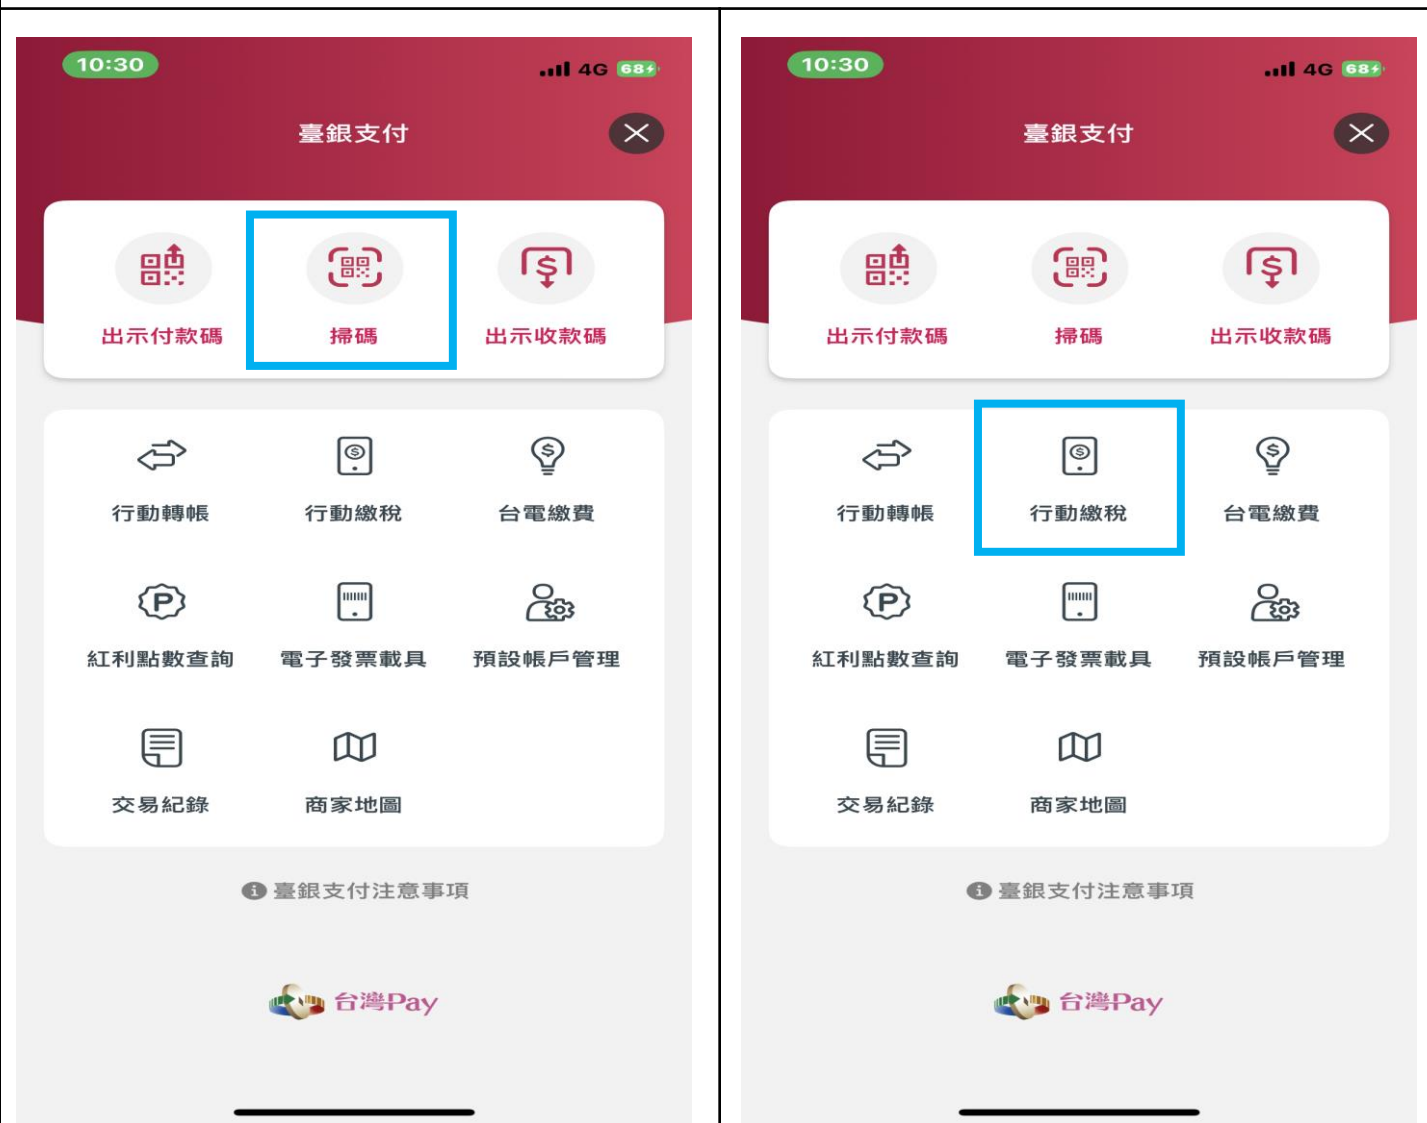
10:30
4G 68

臺銀支付

出示付款碼
掃碼
出示收款碼

行動轉帳
行動繳稅
台電繳費

紅利點數查詢
電子發票載具
預設帳戶管理

交易紀錄
商家地圖

臺銀支付注意事項

台灣Pay

10:30
4G 68

臺銀支付

出示付款碼
掃碼
出示收款碼

行動轉帳
行動繳稅
台電繳費

紅利點數查詢
電子發票載具
預設帳戶管理

交易紀錄
商家地圖

臺銀支付注意事項

台灣Pay